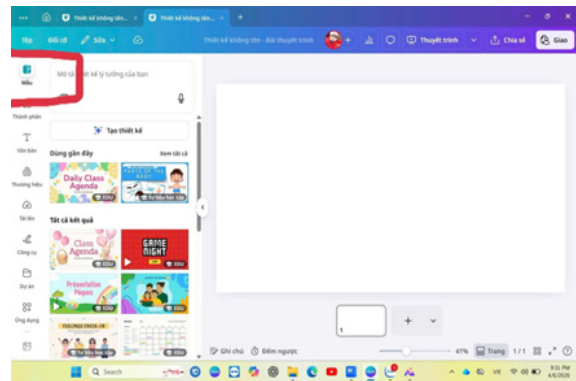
Thiết kế không tên | Thiết kế không tên

Tệp Đổi cỡ Sửa

Thiết kế không tên - Bài thuyết trình

Thuyết trình Chia sẻ Giao

Mẫu

Mô tả thiết kế lý tưởng của bạn

Thành phần

Văn bản

Thương hiệu

Tải lên

Công cụ

Dự án

Ứng dụng

Tạo thiết kế

Dùng gần đây Xem tất cả

Daily Class Agenda

PARTS OF THE BODY

Tất cả kết quả

Class Agenda

GAME NIGHT

Presentation Pieces

FEELINGS CHECK-IN

Ghi chú Đếm ngược 41% Trang 1 / 1

1

Search

VIE 9:31 PM 4/4/2026